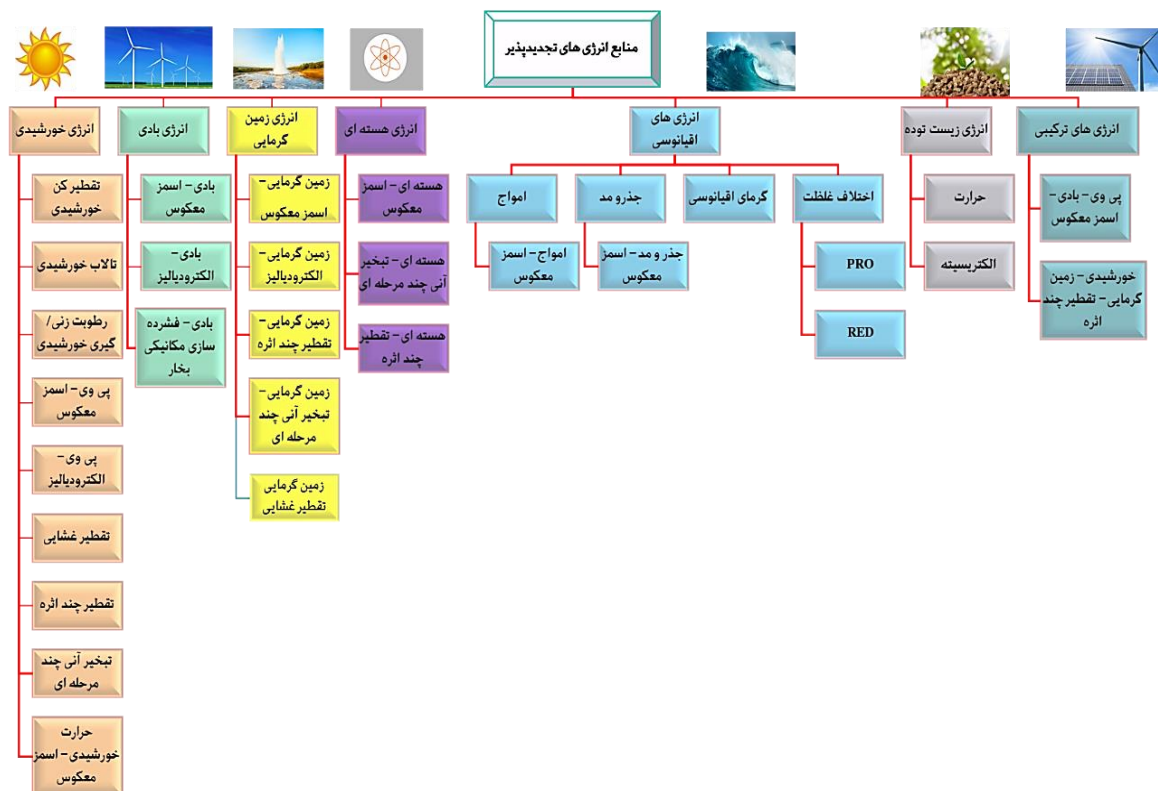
منابع انرژی های تجدیدپذیر

انرژی های ترکیبی
پی وی- بادی- اسمز معکوس
خورشیدی- زمین گرمایی- تقطیر چند اثره

انرژی زیست توده
حرارت
الکتریسیته

انرژی های اقیانوسی
اختلاف غلظت
PRO
RED
گرمای اقیانوسی
جذر و مد
جذر و مد- اسمز معکوس
امواج
امواج- اسمز معکوس

انرژی هسته ای
هسته ای- اسمز معکوس
هسته ای- تبخیر آنی چند مرحله ای
هسته ای- تقطیر چند اثره

انرژی زمین گرمایی
زمین گرمایی- اسمز معکوس
زمین گرمایی- الکترودیالیز
زمین گرمایی- تقطیر چند اثره
زمین گرمایی- تبخیر آنی چند مرحله ای
زمین گرمایی تقطیر غشایی

انرژی بادی
بادی- اسمز معکوس
بادی- الکترودیالیز
بادی- فشرده سازی مکانیکی بخار

انرژی خورشیدی
تقطیر کن خورشیدی
تالاب خورشیدی
رطوبت زنی/ گیری خورشیدی
پی وی- اسمز معکوس
پی وی- الکترودیالیز
تقطیر غشایی
تقطیر چند اثره
تبخیر آنی چند مرحله ای
حرارت خورشیدی- اسمز معکوس